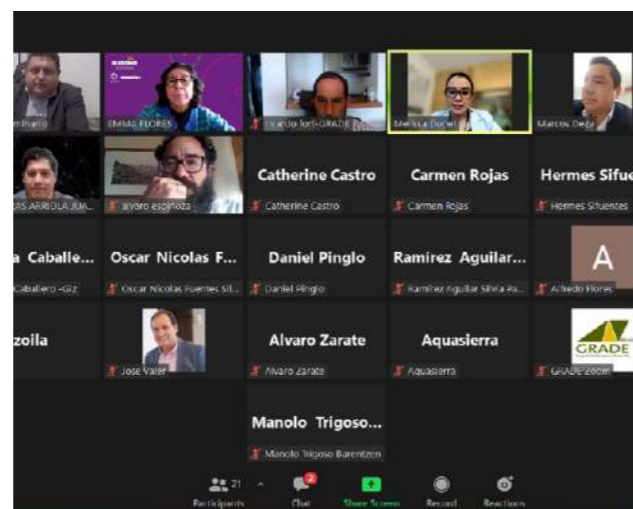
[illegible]
EMMA FLORES
Ricardo Fort-GRADE
Melisa Dorel
Marcos Deza
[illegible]AS ARBOLA JUA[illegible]
alvaro espinoza
Catherine Castro
Catherine Castro
Carmen Rojas
Carmen Rojas
Hermes Sifue
Hermes Sifuentes
a Caballe...
Caballero -Giz
Oscar Nicolas F...
Oscar Nicolas Fuentes Sil...
Daniel Pinglo
Daniel Pinglo
Ramirez Aguilar...
Ramirez Aguilar Silva Pa...
A
Alfredo Flores
zoila
Jose Valer
Alvaro Zarate
Alvaro Zarate
Aquasierra
Aquasierra
GRADE
GRADE zoom
Manolo Trigoso...
Manolo Trigoso Barentzen
Participants 21
Chat 2
Share Screen
Record
Reactions